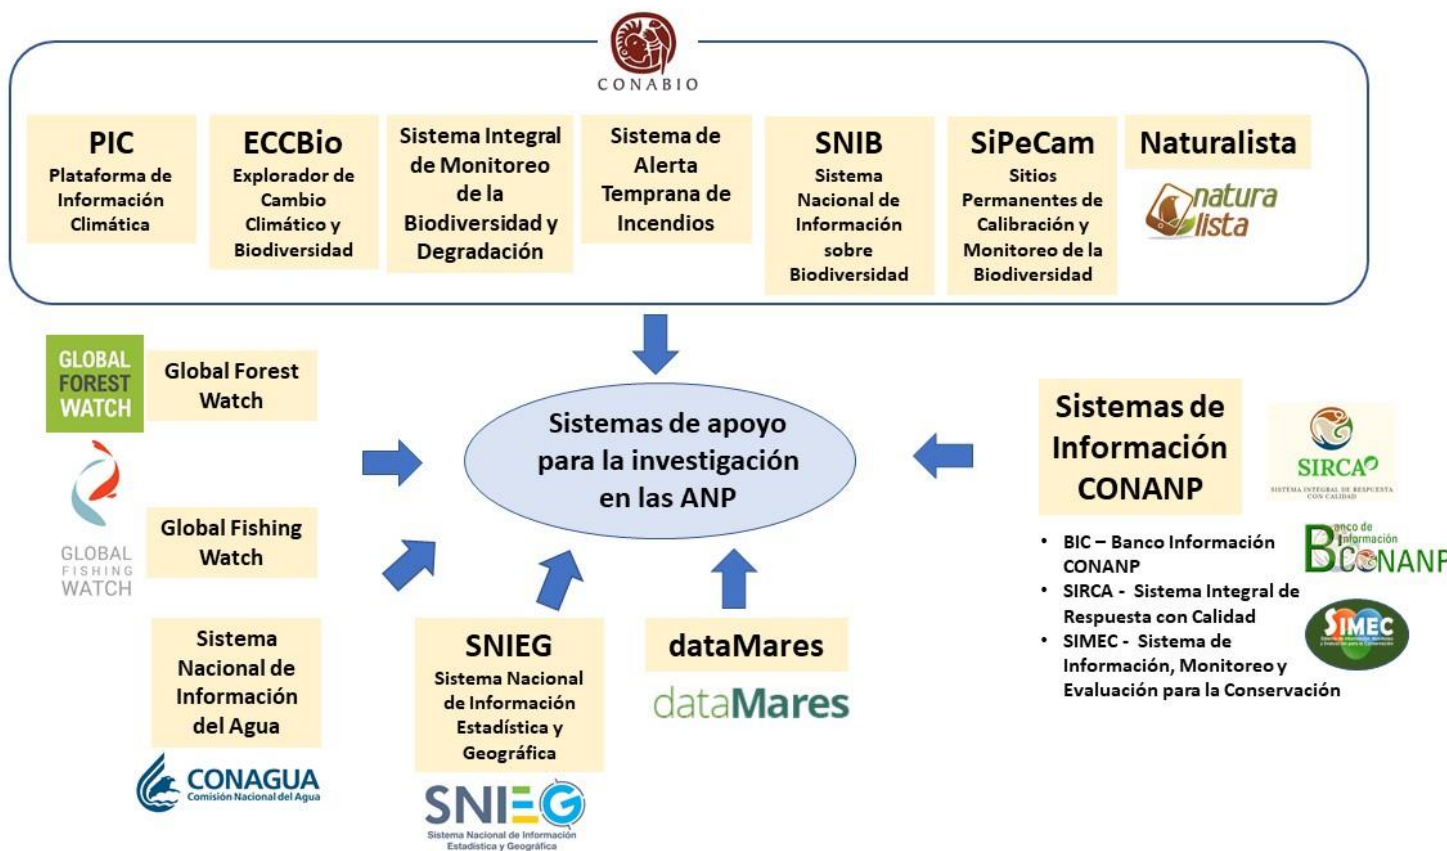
CONABIO

PIC
Plataforma de Información Climática

ECCBio
Explorador de Cambio Climático y Biodiversidad

Sistema Integral de Monitoreo de la Biodiversidad y Degradación

Sistema de Alerta Temprana de Incendios

SNIB
Sistema Nacional de Información sobre Biodiversidad

SiPeCam
Sitios Permanentes de Calibración y Monitoreo de la Biodiversidad

Naturalista
natura lista

GLOBAL FOREST WATCH
Global Forest Watch

GLOBAL FISHING WATCH
Global Fishing Watch

Sistemas de apoyo para la investigación en las ANP

Sistemas de Información CONANP

SIRCA
SISTEMA INTEGRAL DE RESPUESTA CON CALIDAD

• BIC – Banco Información CONANP
• SIRCA - Sistema Integral de Respuesta con Calidad
• SIMEC - Sistema de Información, Monitoreo y Evaluación para la Conservación

Banco de Información CONANP

SIMEC

Sistema Nacional de Información del Agua

CONAGUA
Comisión Nacional del Agua

SNIEG
Sistema Nacional de Información Estadística y Geográfica

SNIEG
Sistema Nacional de Información Estadística y Geográfica

dataMares
dataMares